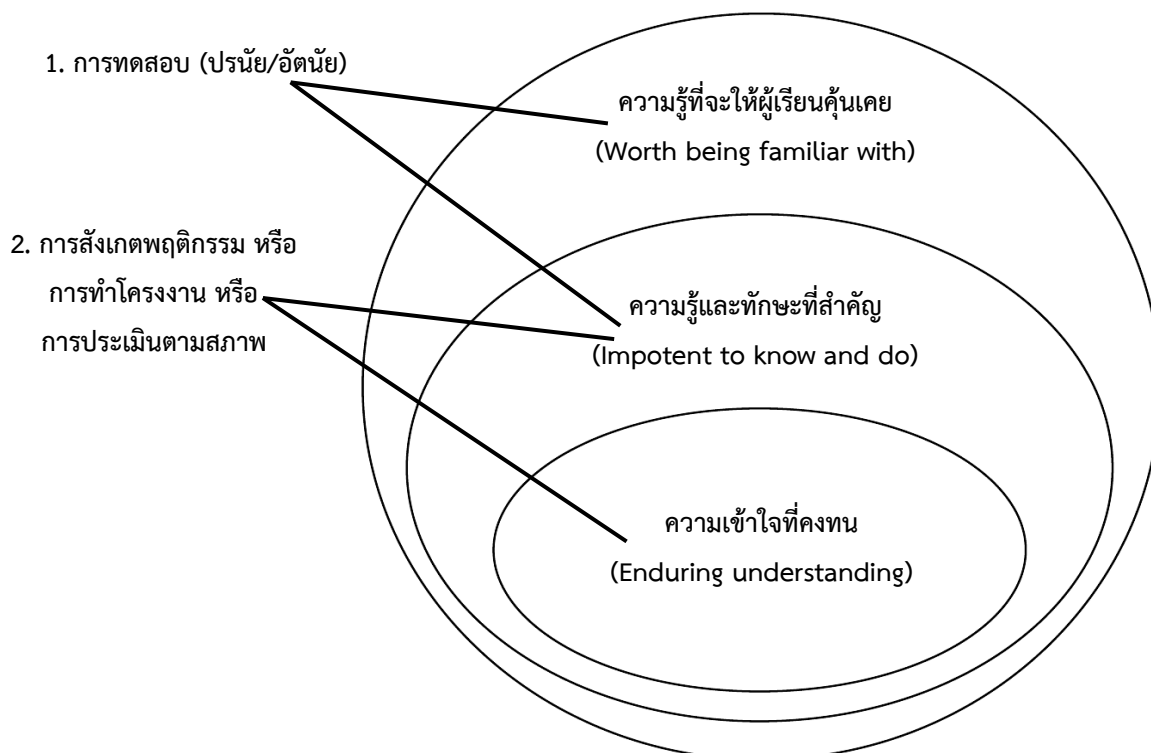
1. การทดสอบ (ปรนัย/อัตนัย)

ความรู้ที่จะให้ผู้เรียนคุ้นเคย
(Worth being familiar with)

2. การสังเกตพฤติกรรม หรือ
การทำโครงงาน หรือ
การประเมินตามสภาพ

ความรู้และทักษะที่สำคัญ
(Impotent to know and do)

ความเข้าใจที่คงทน
(Enduring understanding)